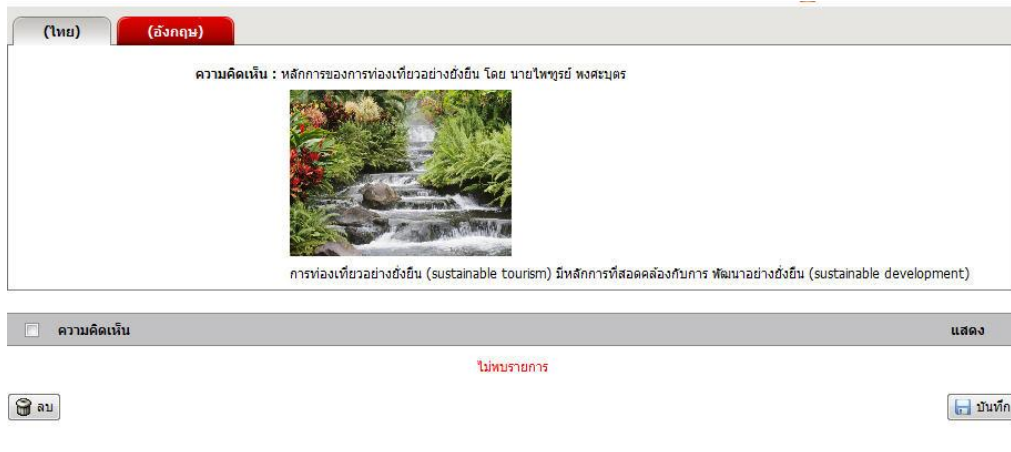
(ไทย) (อังกฤษ)

ความคิดเห็น : หลักการของการท่องเที่ยวอย่างยั่งยืน โดย นายไพฑูรย์ พงศะบุตร

การท่องเที่ยวอย่างยั่งยืน (sustainable tourism) มีหลักการที่สอดคล้องกับการ พัฒนาอย่างยั่งยืน (sustainable development)

| ความคิดเห็น | แสดง |
|---|---|

ไม่พบรายการ

ลบ

บันทึก